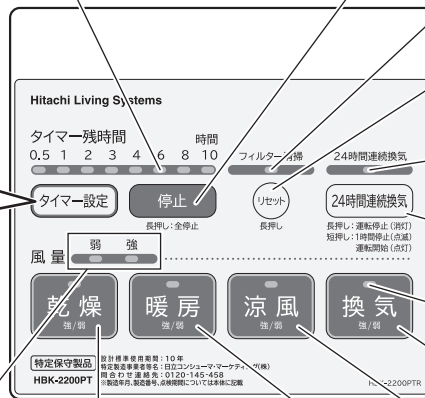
Hitachi Living Systems

タイマー残時間

時間

0.5 1 2 3 4 6 8 10

フィルター清掃

24時間連続換気

タイマー設定

停止

長押し：全停止

リセット

長押し

24時間連続換気

長押し：運転停止（消灯）
短押し：1時間停止（点滅）
運転開始（点灯）

風量

弱 強

乾燥

強/弱

暖房

強/弱

涼風

強/弱

換気

強/弱

特定保守製品

HBK-2200PT

設計標準使用期間：10年
特定保守製品事業者等名：日立コンシューマ・マーケティング(株)
問合わせ連絡先：0120-145-458
※製造年月、製造番号、点検期間については本体に記載

HBK-2200PTR